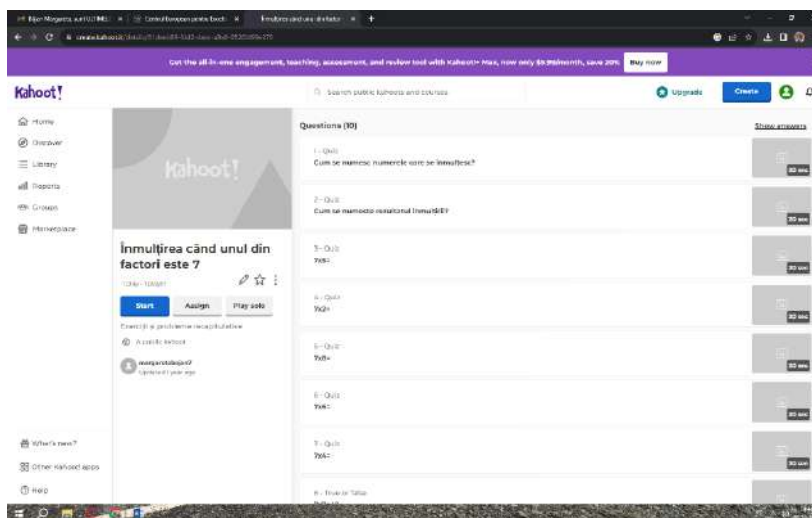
Bijor Margareta ... | Centrul European pentru Excele... | Înmulțirea când unul din factori... +

Get the all-in-one engagement, teaching, assessment, and review tool with Kahoot!+ Max, now only $9.99/month, save 20% Buy now

Kahoot!

Search public kahoots and courses

Upgrade Create

Home
Discover
Library
Reports
Groups
Marketplace

Kahoot!

Înmulțirea când unul din factori este 7

Start Assign Play solo

Exerciții și probleme recapitulative

A public kahoot

margaretabejor7
Updated 1 year ago

What's new?
Other Kahoot! apps
Help

Questions (10)

Show answers

1 - Quiz
Cum se numesc numerele care se înmulțesc?
20 sec

2 - Quiz
Cum se numește rezultatul înmulțirii?
20 sec

3 - Quiz
7x5=
20 sec

4 - Quiz
7x2=
20 sec

5 - Quiz
7x8=
20 sec

6 - Quiz
7x4=
20 sec

7 - Quiz
7x4=
20 sec

8 - True or false